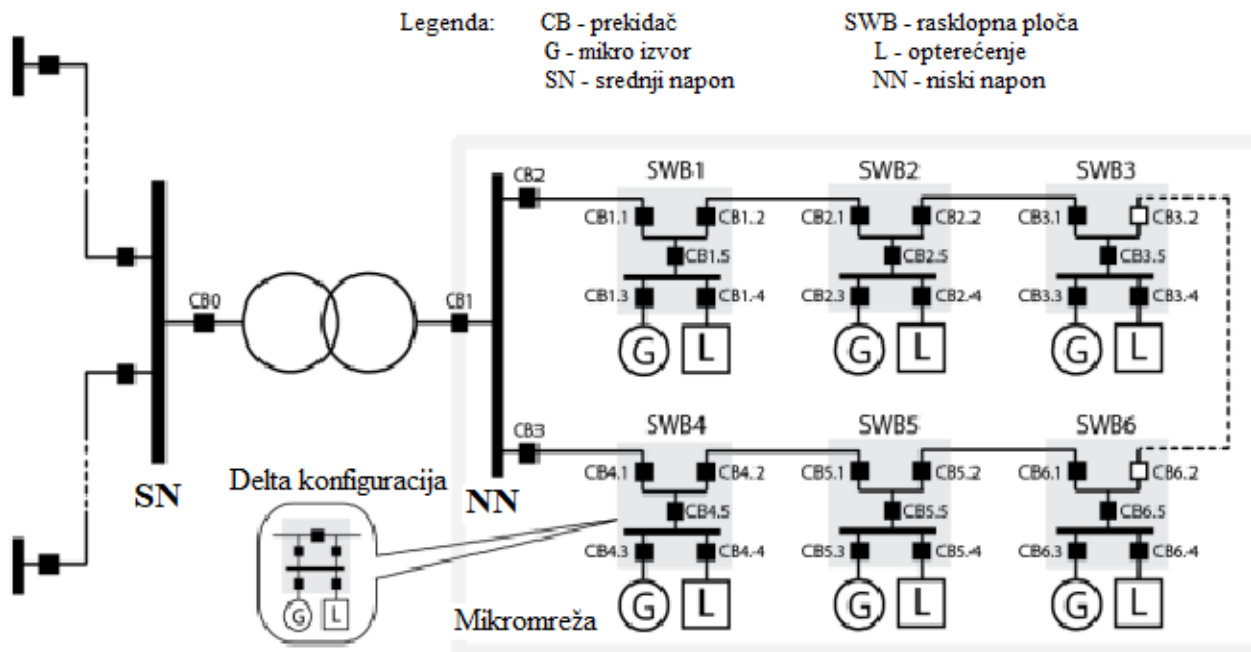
Legenda: CB - prekidač
G - mikro izvor
SN - srednji napon

SWB - rasklopna ploča
L - opterećenje
NN - niski napon

SWB1 SWB2 SWB3

CB2
CB1.1 CB1.2
CB1.5
CB1.3 CB1.4
G L

CB2.1 CB2.2
CB2.5
CB2.3 CB2.4
G L

CB3.1 CB3.2
CB3.5
CB3.3 CB3.4
G L

CB0
CB1

CB3
SWB4 SWB5 SWB6

CB4.1 CB4.2
CB4.5
CB4.3 CB4.4
G L

CB5.1 CB5.2
CB5.5
CB5.3 CB5.4
G L

CB6.1 CB6.2
CB6.5
CB6.3 CB6.4
G L

Delta konfiguracija
G L

SN
NN
Mikromreža